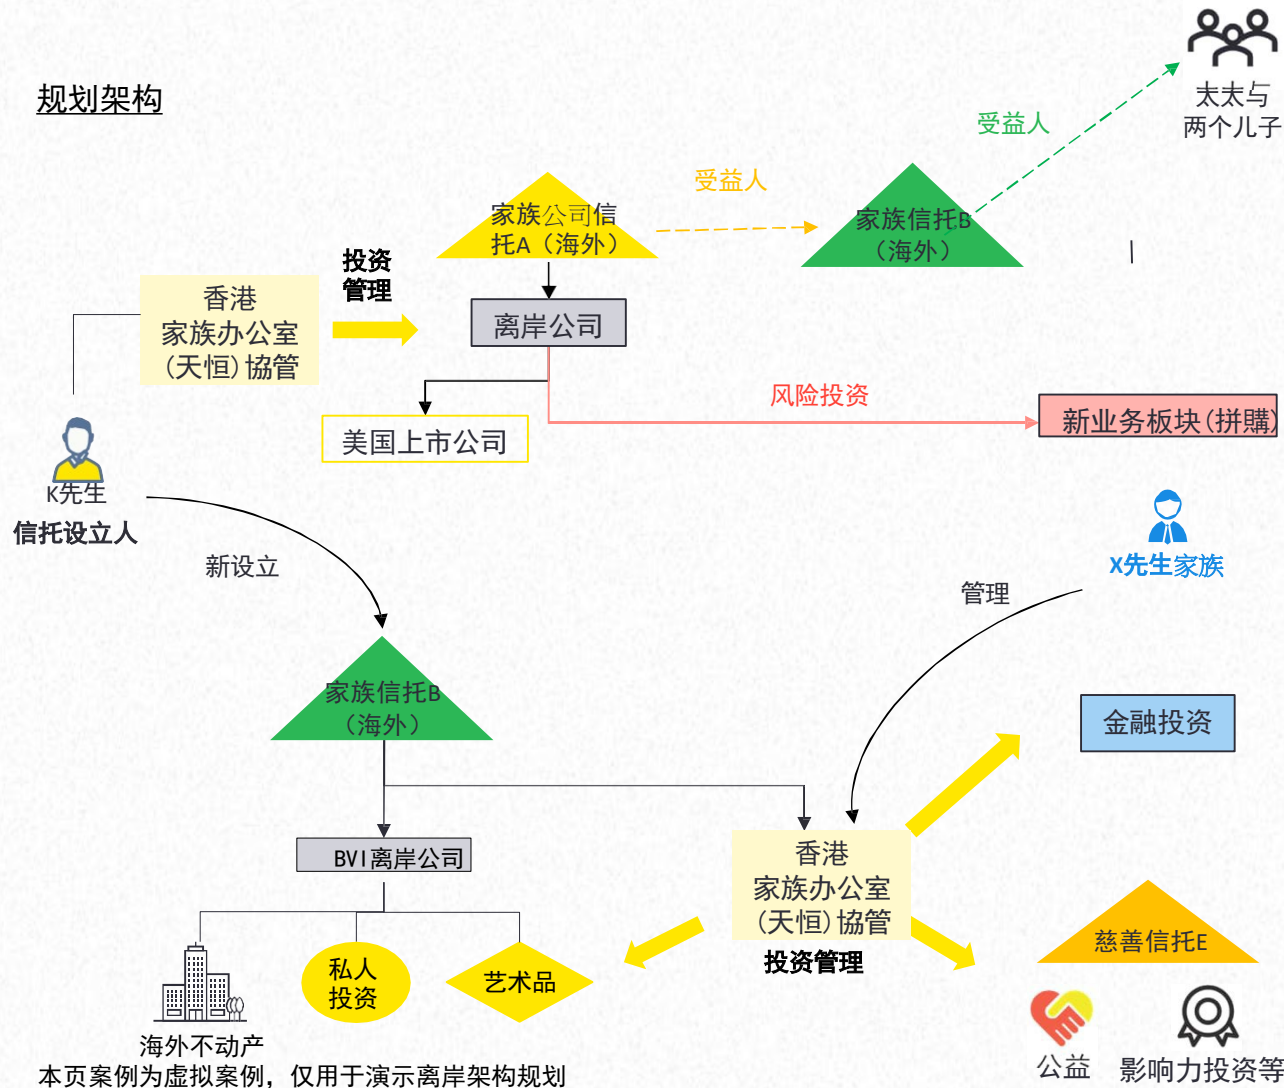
规划架构

太太与两个儿子

受益人

受益人

家族公司信托A（海外）

家族信托B（海外）

投资管理

香港家族办公室（天恒）協管

离岸公司

风险投资

新业务板块（拼購）

美国上市公司

K先生
信托设立人

新设立

X先生家族

管理

家族信托B（海外）

金融投资

BVI离岸公司

香港家族办公室（天恒）協管
投资管理

慈善信托E

私人投资

艺术品

海外不动产

公益

影响力投资等

本页案例为虚拟案例，仅用于演示离岸架构规划